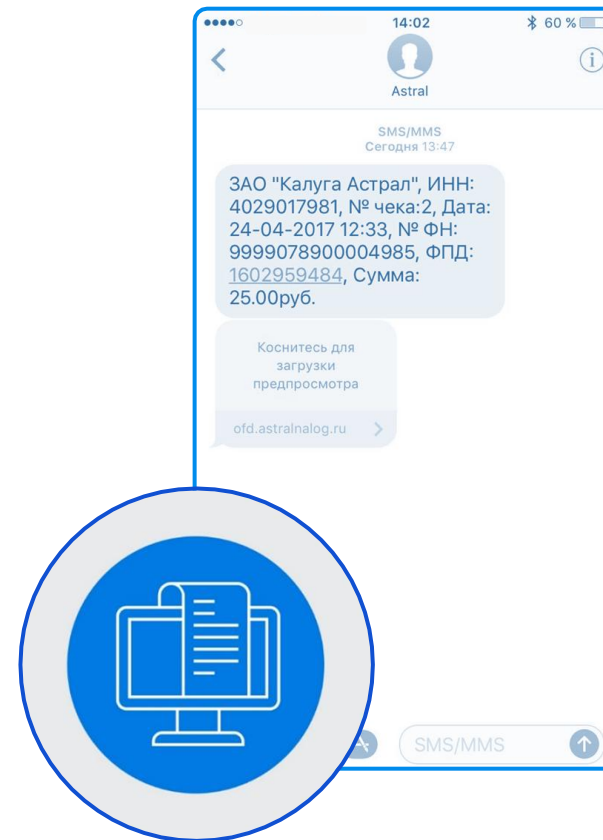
14:02
60 %
Astral

SMS/MMS
Сегодня 13:47

ЗАО "Калуга Астрал", ИНН: 4029017981, № чека:2, Дата: 24-04-2017 12:33, № ФН: 9999078900004985, ФПД: 1602959484, Сумма: 25.00руб.

Коснитесь для загрузки предпросмотра

ofd.astralnalog.ru

SMS/MMS